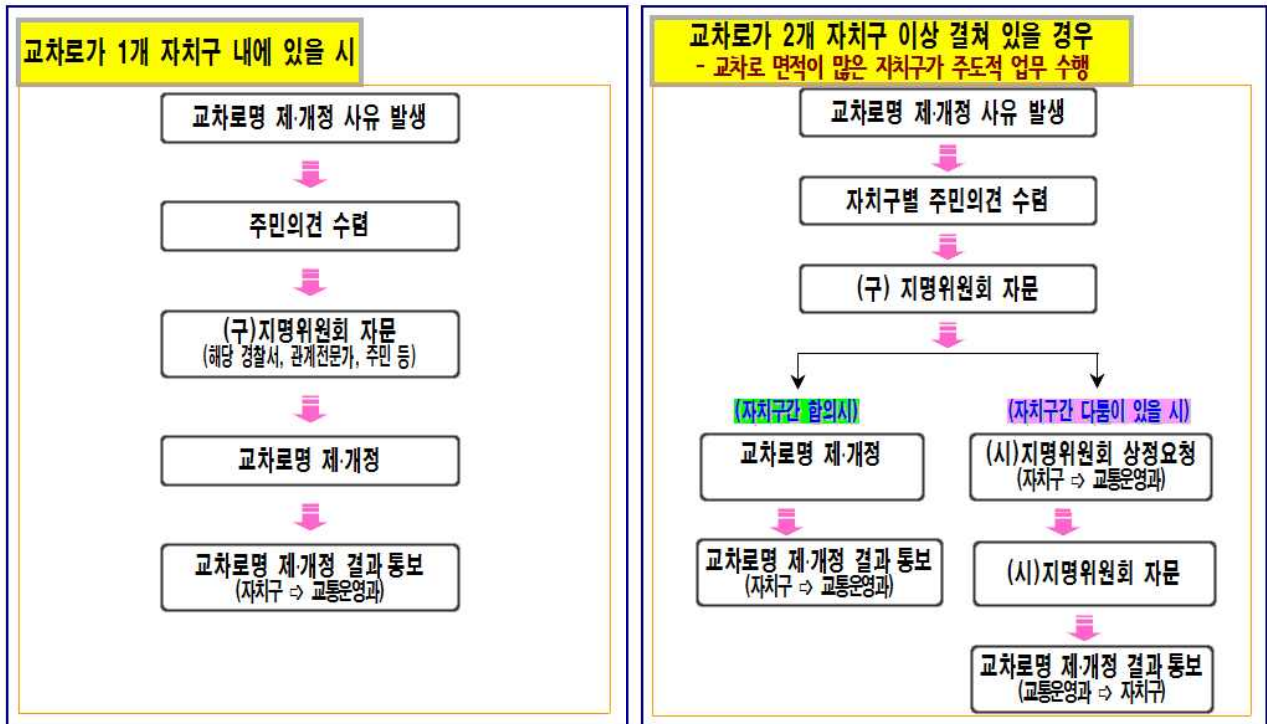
교차로가 1개 자치구 내에 있을 시

교차로명 제·개정 사유 발생

주민의견 수렴

(구)지명위원회 자문
(해당 경찰서, 관계전문가, 주민 등)

교차로명 제·개정

교차로명 제·개정 결과 통보
(자치구 ⇨ 교통운영과)

교차로가 2개 자치구 이상 걸쳐 있을 경우
- 교차로 면적이 많은 자치구가 주도적 업무 수행

교차로명 제·개정 사유 발생

자치구별 주민의견 수렴

(구) 지명위원회 자문

(자치구간 합의시)

교차로명 제·개정

교차로명 제·개정 결과 통보
(자치구 ⇨ 교통운영과)

(자치구간 다툼이 있을 시)

(시)지명위원회 상정요청
(자치구 ⇨ 교통운영과)

(시)지명위원회 자문

교차로명 제·개정 결과 통보
(교통운영과 ⇨ 자치구)